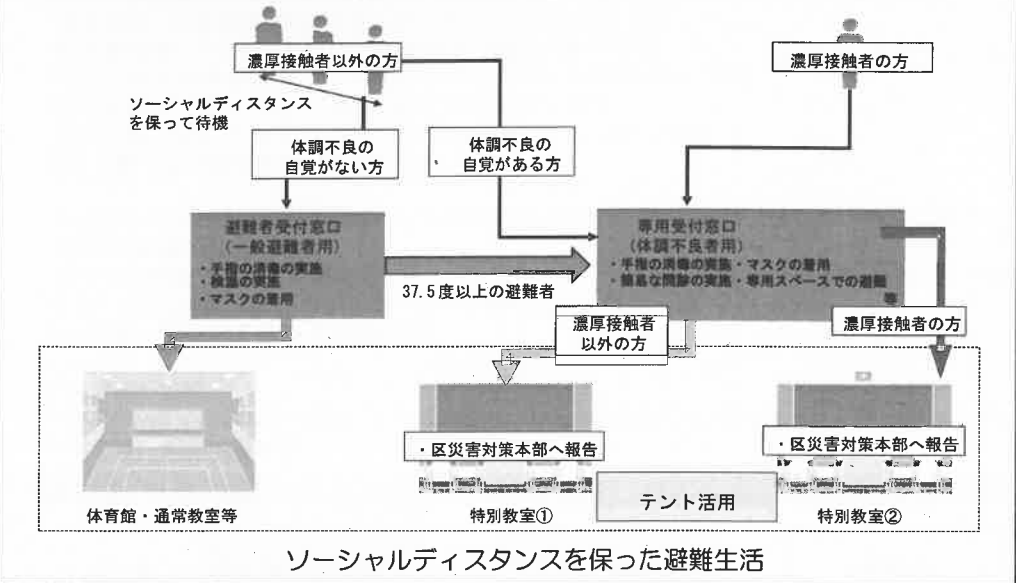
濃厚接触者以外の方

ソーシャルディスタンスを保って待機

体調不良の自覚がない方

体調不良の自覚がある方

濃厚接触者の方

避難者受付窓口
(一般避難者用)
・手指の消毒の実施
・検温の実施
・マスクの着用

37.5度以上の避難者

専用受付窓口
(体調不良者用)
・手指の消毒の実施・マスクの着用
・簡易な問診の実施・専用スペースでの避難 等

濃厚接触者以外の方

濃厚接触者の方

・区災害対策本部へ報告

・区災害対策本部へ報告

テント活用

体育館・通常教室等

特別教室①

特別教室②

ソーシャルディスタンスを保った避難生活